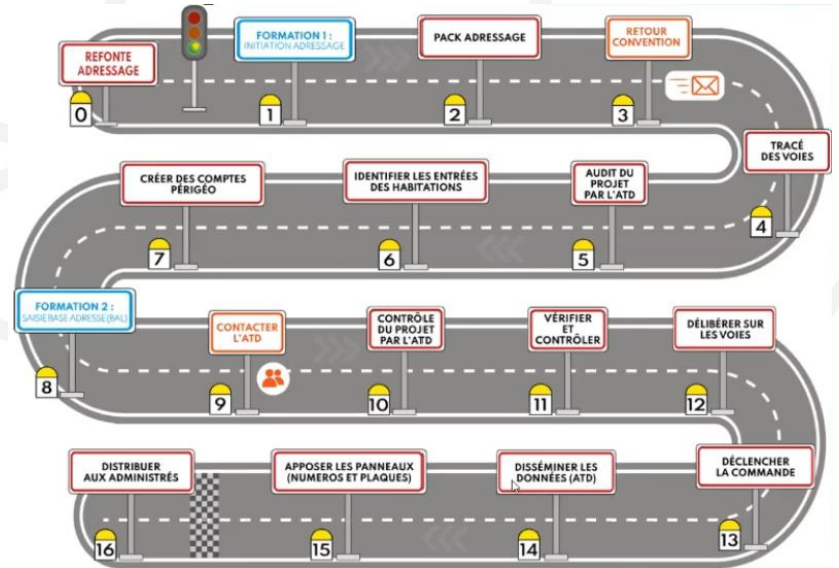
REFONTE ADRESSAGE

0

FORMATION 1 : INITIATION ADRESSAGE

1

PACK ADRESSAGE

2

RETOUR CONVENTION

3

TRACÉ DES VOIES

4

AUDIT DU PROJET PAR L'ATD

5

IDENTIFIER LES ENTRÉES DES HABITATIONS

6

CRÉER DES COMPTES PÉRIGÉO

7

FORMATION 2 : SAISIE BASE ADRESSE (BAL)

8

CONTACTER L'ATD

9

CONTRÔLE DU PROJET PAR L'ATD

10

VÉRIFIER ET CONTRÔLER

11

DÉLIBÉRER SUR LES VOIES

12

DÉCLENCHER LA COMMANDE

13

DISSÉMINER LES DONNÉES (ATD)

14

APPOSER LES PANNEAUX (NUMEROS ET PLAQUES)

15

DISTRIBUER AUX ADMINISTRÉS

16